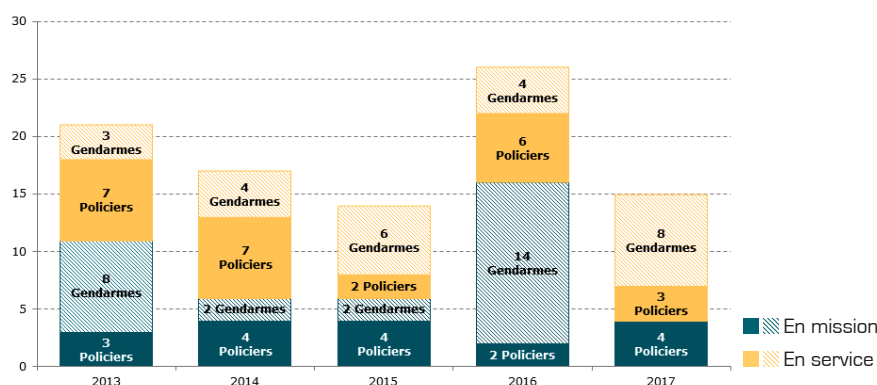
30
25
20
15
10
5
0

3 Gendarmes
7 Policiers
8 Gendarmes
3 Policiers
2013

4 Gendarmes
7 Policiers
2 Gendarmes
4 Policiers
2014

6 Gendarmes
2 Policiers
2 Gendarmes
4 Policiers
2015

4 Gendarmes
6 Policiers
14 Gendarmes
2 Policiers
2016

8 Gendarmes
3 Policiers
4 Policiers
2017

En mission
En service